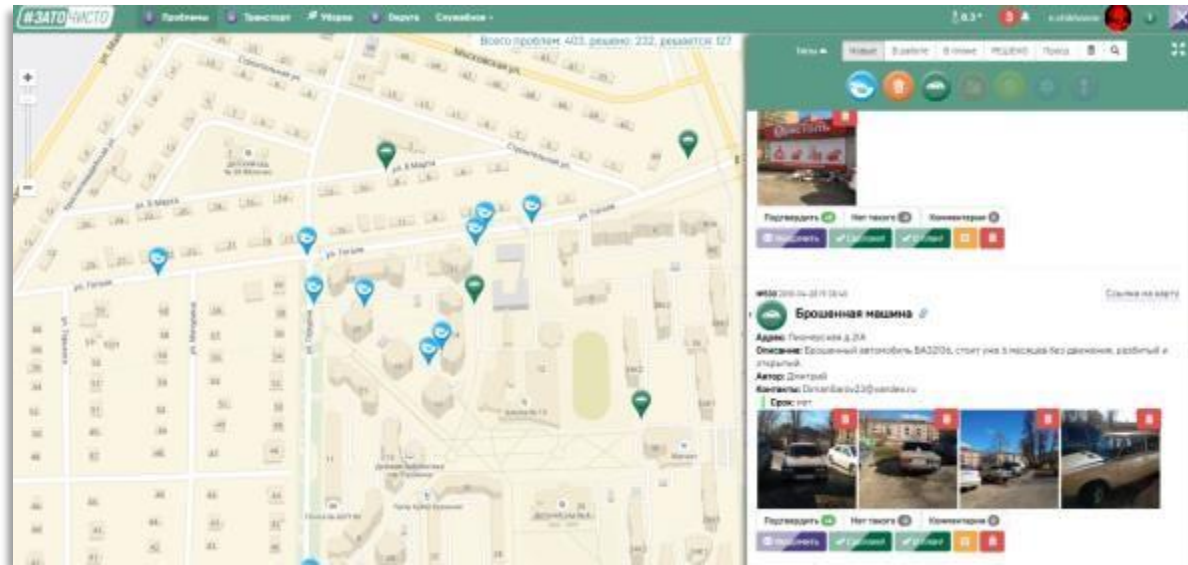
#ЗАТОЧИСТО

Проблемы Транспорт Уборка Округа Служебное

Всего проблем: 403, решено: 232, решается: 127

Московская ул.

ул. 8 Марта

Строительная ул.

ул. Гоголя

Тема Новые В работе В плане РЕШЕНО Поиск

Подтвердить Нет такого Комментарии

Брошенная машина

Адрес: Пионерская д.2А

Описание: Брошенный автомобиль ВАЗ2106, стоит уже 3 месяца без движения, разбитый и открытый

Автор: Дмитрий

Контакты: Dmitri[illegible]@yandex.ru

Срок: нет

Ссылка на карту

Подтвердить Нет такого Комментарии